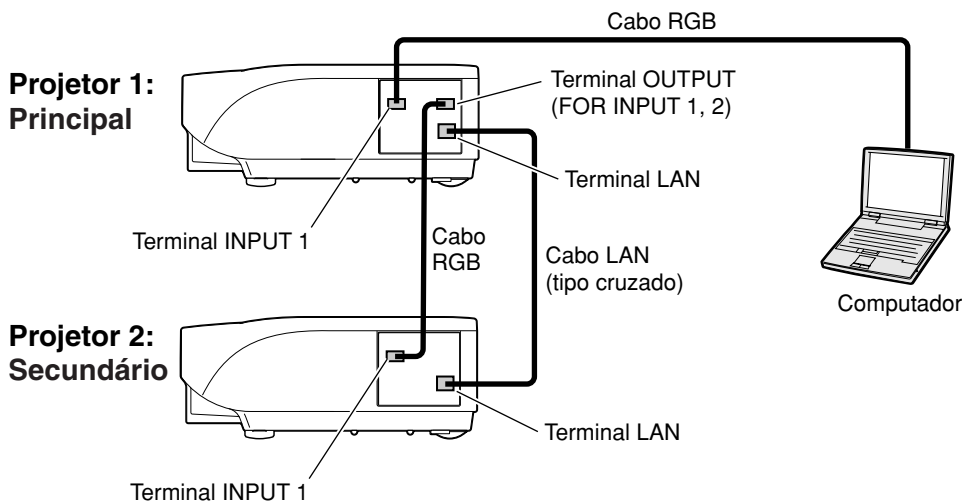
Cabo RGB

Projetor 1:
Principal

Terminal OUTPUT (FOR INPUT 1, 2)

Terminal LAN

Terminal INPUT 1

Cabo RGB

Cabo LAN (tipo cruzado)

Computador

Projetor 2:
Secundário

Terminal LAN

Terminal INPUT 1